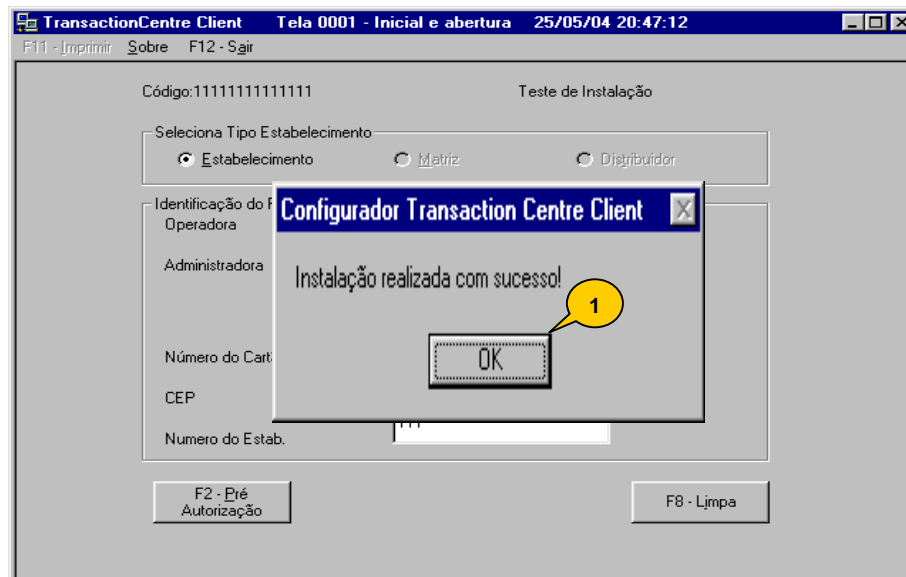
TransactionCentre Client Tela 0001 - Inicial e abertura 25/05/04 20:47:12

F11 - Imprimir Sobre F12 - Sair

Código:11111111111111

Teste de Instalação

Seleciona Tipo Estabelecimento

Estabelecimento

Matriz

Distribuidor

Identificação do F

Operadora

Administradora

Número do Cart

CEP

Numero do Estab.

Configurador Transaction Centre Client

Instalação realizada com sucesso!

1

OK

F2 - Pré Autorização

F8 - Limpa